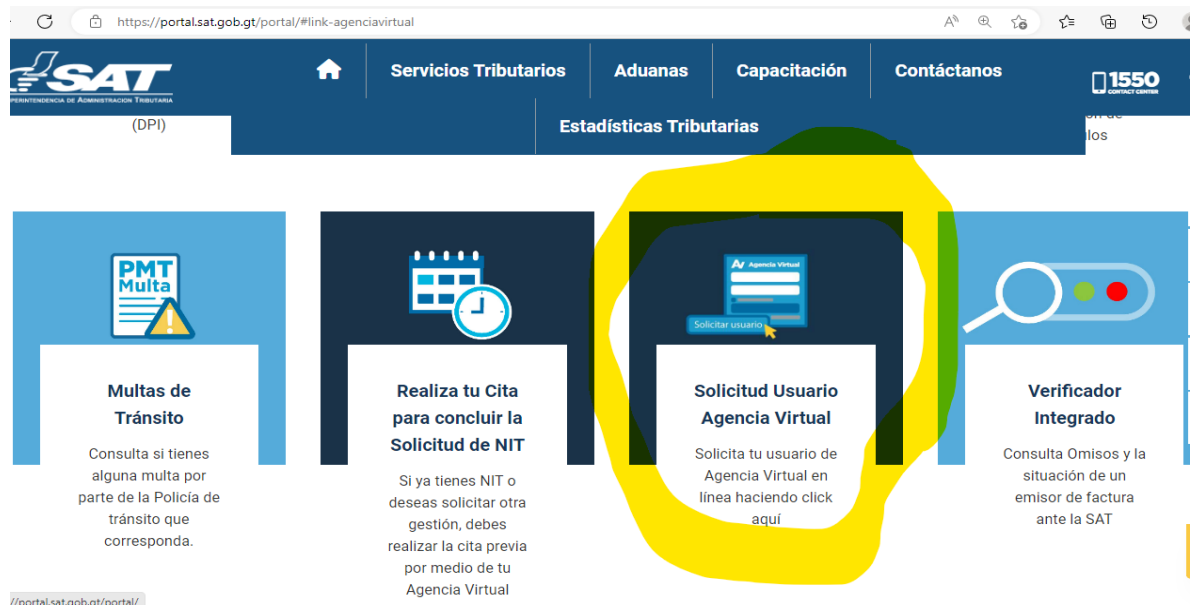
https://portal.sat.gob.gt/portal/#link-agenciavirtual

SAT
SUPERINTENDENCIA DE ADMINISTRACION TRIBUTARIA

Servicios Tributarios | Aduanas | Capacitación | Contáctanos

1550
CONTACT CENTER

(DPI)

Estadísticas Tributarias

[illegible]n de
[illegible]los

PMT
Multa

Multas de Tránsito

Consulta si tienes alguna multa por parte de la Policía de tránsito que corresponda.

Realiza tu Cita para concluir la Solicitud de NIT

Si ya tienes NIT o deseas solicitar otra gestión, debes realizar la cita previa por medio de tu Agencia Virtual

AV Agencia Virtual
Solicitar usuario

Solicitud Usuario Agencia Virtual

Solicita tu usuario de Agencia Virtual en línea haciendo click aquí

Verificador Integrado

Consulta Omisos y la situación de un emisor de factura ante la SAT

//portal.sat.gob.gt/portal/